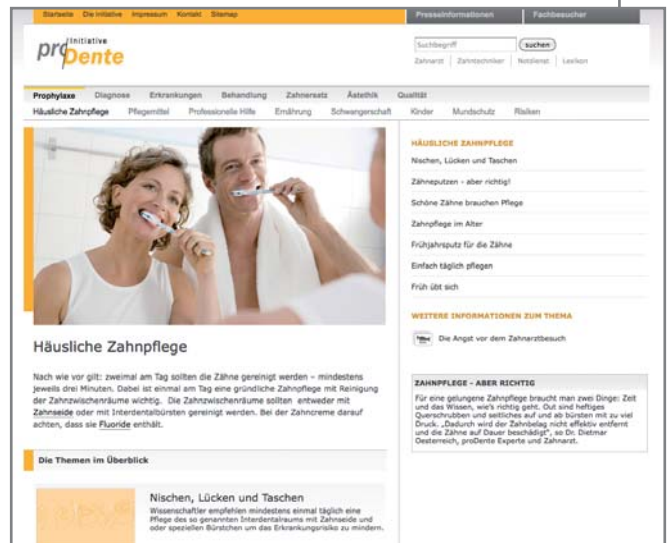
Startseite Die Initiative Impressum Kontakt Sitemap

Presseinformationen Fachbesucher

Initiative proDente

Suchbegriff suchen

Zahnarzt | Zahntechniker | Notdienst | Lexikon

Prophylaxe Diagnose Erkrankungen Behandlung Zahnersatz Ästhetik Qualität

Häusliche Zahnpflege Pflegemittel Professionelle Hilfe Ernährung Schwangerschaft Kinder Mundschutz Risiken

HÄUSLICHE ZAHNPFLEGE

Nischen, Lücken und Taschen

Zähneputzen - aber richtig!

Schöne Zähne brauchen Pflege

Zahnpflege im Alter

Frühjahrsputz für die Zähne

Einfach täglich pflegen

Früh übt sich

WEITERE INFORMATIONEN ZUM THEMA

Die Angst vor dem Zahnarztbesuch

Häusliche Zahnpflege

Nach wie vor gilt: zweimal am Tag sollten die Zähne gereinigt werden – mindestens jeweils drei Minuten. Dabei ist einmal am Tag eine gründliche Zahnpflege mit Reinigung der Zahnzwischenräume wichtig. Die Zahnzwischenräume sollten entweder mit Zahnseide oder mit Interdentalbürsten gereinigt werden. Bei der Zahncreme darauf achten, dass sie Fluoride enthält.

ZAHNPFLEGE - ABER RICHTIG

Für eine gelungene Zahnpflege braucht man zwei Dinge: Zeit und das Wissen, wie's richtig geht. Out sind heftiges Querschrubben und seitliches auf und ab bürsten mit zu viel Druck. „Dadurch wird der Zahnbelag nicht effektiv entfernt und die Zähne auf Dauer beschädigt", so Dr. Dietmar Oesterreich, proDente Experte und Zahnarzt.

Die Themen im Überblick

Nischen, Lücken und Taschen

Wissenschaftler empfehlen mindestens einmal täglich eine Pflege des so genannten Interdentalraums mit Zahnseide und oder speziellen Bürstchen um das Erkrankungsrisiko zu mindern.